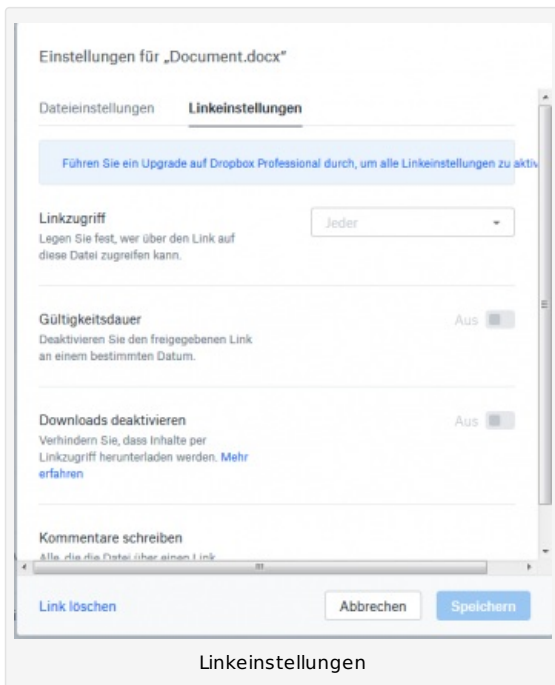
Einstellungen für „Document.docx"

Dateieinstellungen Linkeinstellungen

Führen Sie ein Upgrade auf Dropbox Professional durch, um alle Linkeinstellungen zu akti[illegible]

Linkzugriff
Legen Sie fest, wer über den Link auf diese Datei zugreifen kann.

Jeder

Gültigkeitsdauer
Deaktivieren Sie den freigegebenen Link an einem bestimmten Datum.

Aus

Downloads deaktivieren
Verhindern Sie, dass Inhalte per Linkzugriff herunterladen werden. Mehr erfahren

Aus

Kommentare schreiben
Alle, die die Datei über einen Link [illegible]

Link löschen

Abbrechen

Speichern

Linkeinstellungen